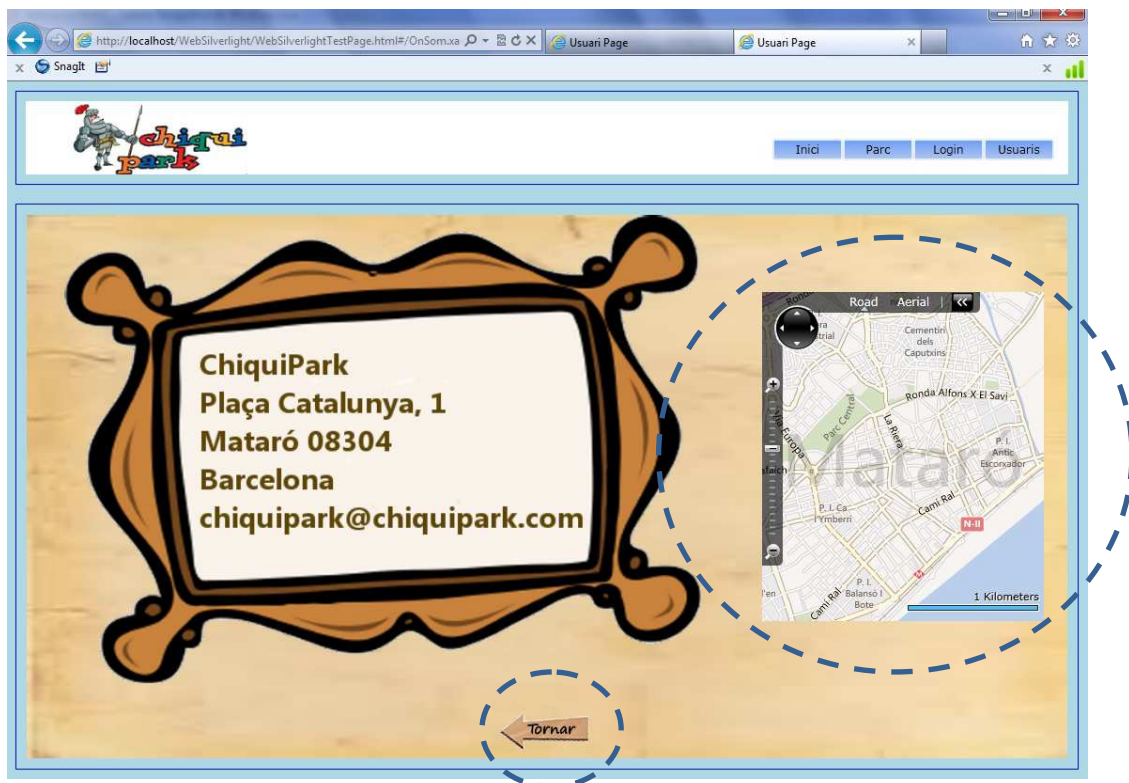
http://localhost/WebSilverlight/WebSilverlightTestPage.html#/OnSom.xa
Usuari Page
Usuari Page
SnagIt

chiqui park

Inici
Parc
Login
Usuaris

ChiquiPark
Plaça Catalunya, 1
Mataró 08304
Barcelona
chiquipark@chiquipark.com

Road
Aerial
Cementiri dels Caputxins
Ronda Alfons X El Savi
Parc Central
La Riera
P. I. Antic Escorxador
Mataró
P. I. Ca l'Ymberri
Camí Ral
N-II
P. I. Balansó I Bote
Camí Ral
1 Kilometers

Tornar